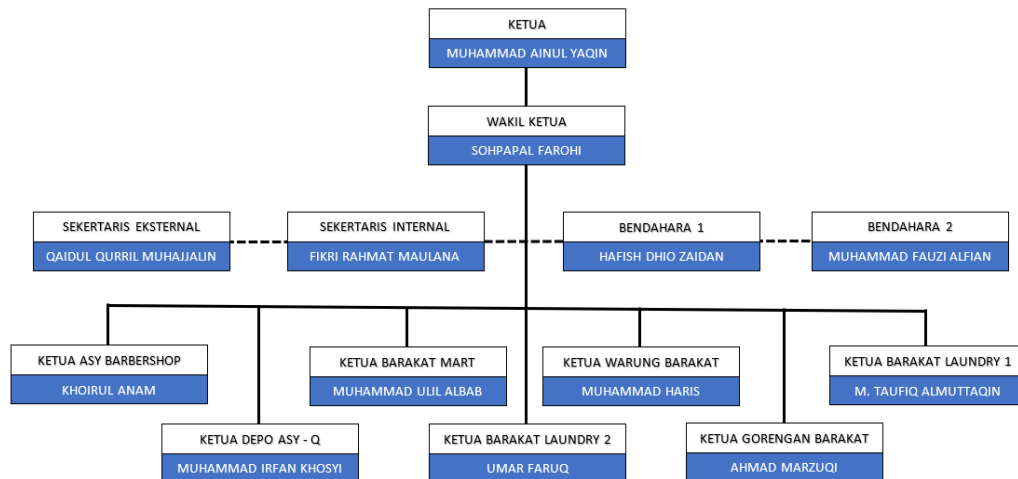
KETUA
MUHAMMAD AINUL YAQIN

WAKIL KETUA
SOHPAPAL FAROHI

SEKERTARIS EKSTERNAL
QAIDUL QURRIL MUHAJJALIN

SEKERTARIS INTERNAL
FIKRI RAHMAT MAULANA

BENDAHARA 1
HAFISH DHIO ZAIDAN

BENDAHARA 2
MUHAMMAD FAUZI ALFIAN

KETUA ASY BARBERSHOP
KHOIRUL ANAM

KETUA BARAKAT MART
MUHAMMAD ULIL ALBAB

KETUA WARUNG BARAKAT
MUHAMMAD HARIS

KETUA BARAKAT LAUNDRY 1
M. TAUFIQ ALMUTTAQIN

KETUA DEPO ASY - Q
MUHAMMAD IRFAN KHOSYI

KETUA BARAKAT LAUNDRY 2
UMAR FARUQ

KETUA GORENGAN BARAKAT
AHMAD MARZUQI